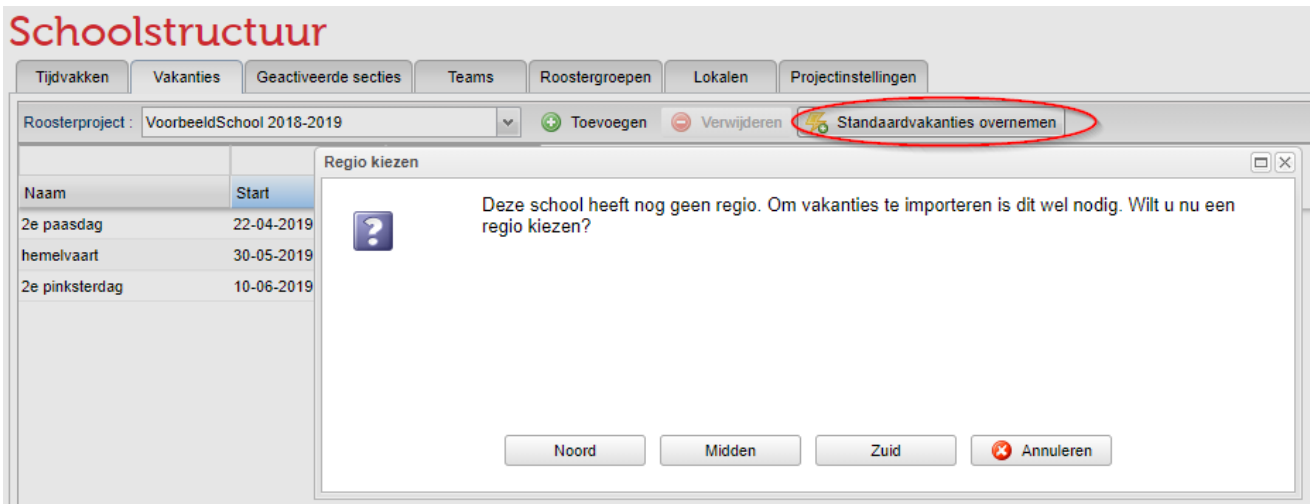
Schoolstructuur

Tijdvakken | Vakanties | Geactiveerde secties | Teams | Roostergroepen | Lokalen | Projectinstellingen

Roosterproject : VoorbeeldSchool 2018-2019

Toevoegen  Verwijderen  Standaardvakanties overnemen

| Naam | Start |
|---|---|
| 2e paasdag | 22-04-2019 |
| hemelvaart | 30-05-2019 |
| 2e pinksterdag | 10-06-2019 |

Regio kiezen

Deze school heeft nog geen regio. Om vakanties te importeren is dit wel nodig. Wilt u nu een regio kiezen?

Noord  Midden  Zuid  Annuleren